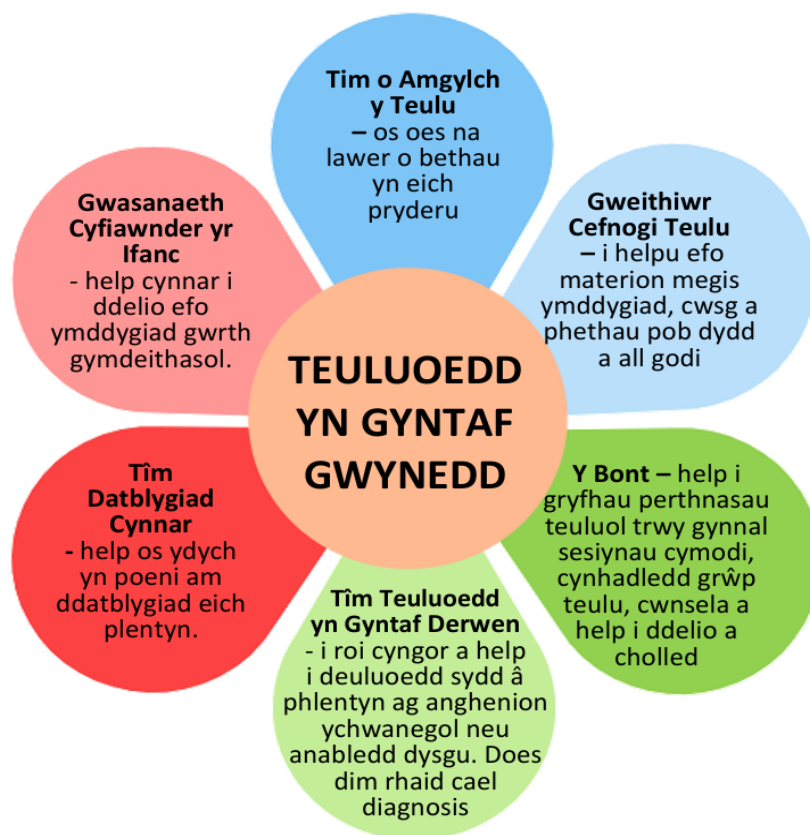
TEULUOEDD YN GYNTAF GWYNEDD

Tim o Amgylch y Teulu – os oes na lawer o bethau yn eich pryderu

Gweithiwr Cefnogi Teulu – i helpu efo materion megis ymddygiad, cwsg a phethau pob dydd a all godi

Y Bont – help i gryfhau perthnasau teuluol trwy gynnal sesiynau cymodi, cynhadledd grŵp teulu, cwnsela a help i ddelio a cholled

Tîm Teuluoedd yn Gyntaf Derwen - i roi cyngor a help i deuluoedd sydd â phlentyn ag anghenion ychwanegol neu anabledd dysgu. Does dim rhaid cael diagnosis

Tîm Datblygiad Cynnar - help os ydych yn poeni am ddatblygiad eich plentyn.

Gwasanaeth Cyfiawnder yr Ifanc - help cynnar i ddelio efo ymddygiad gwrth gymdeithasol.